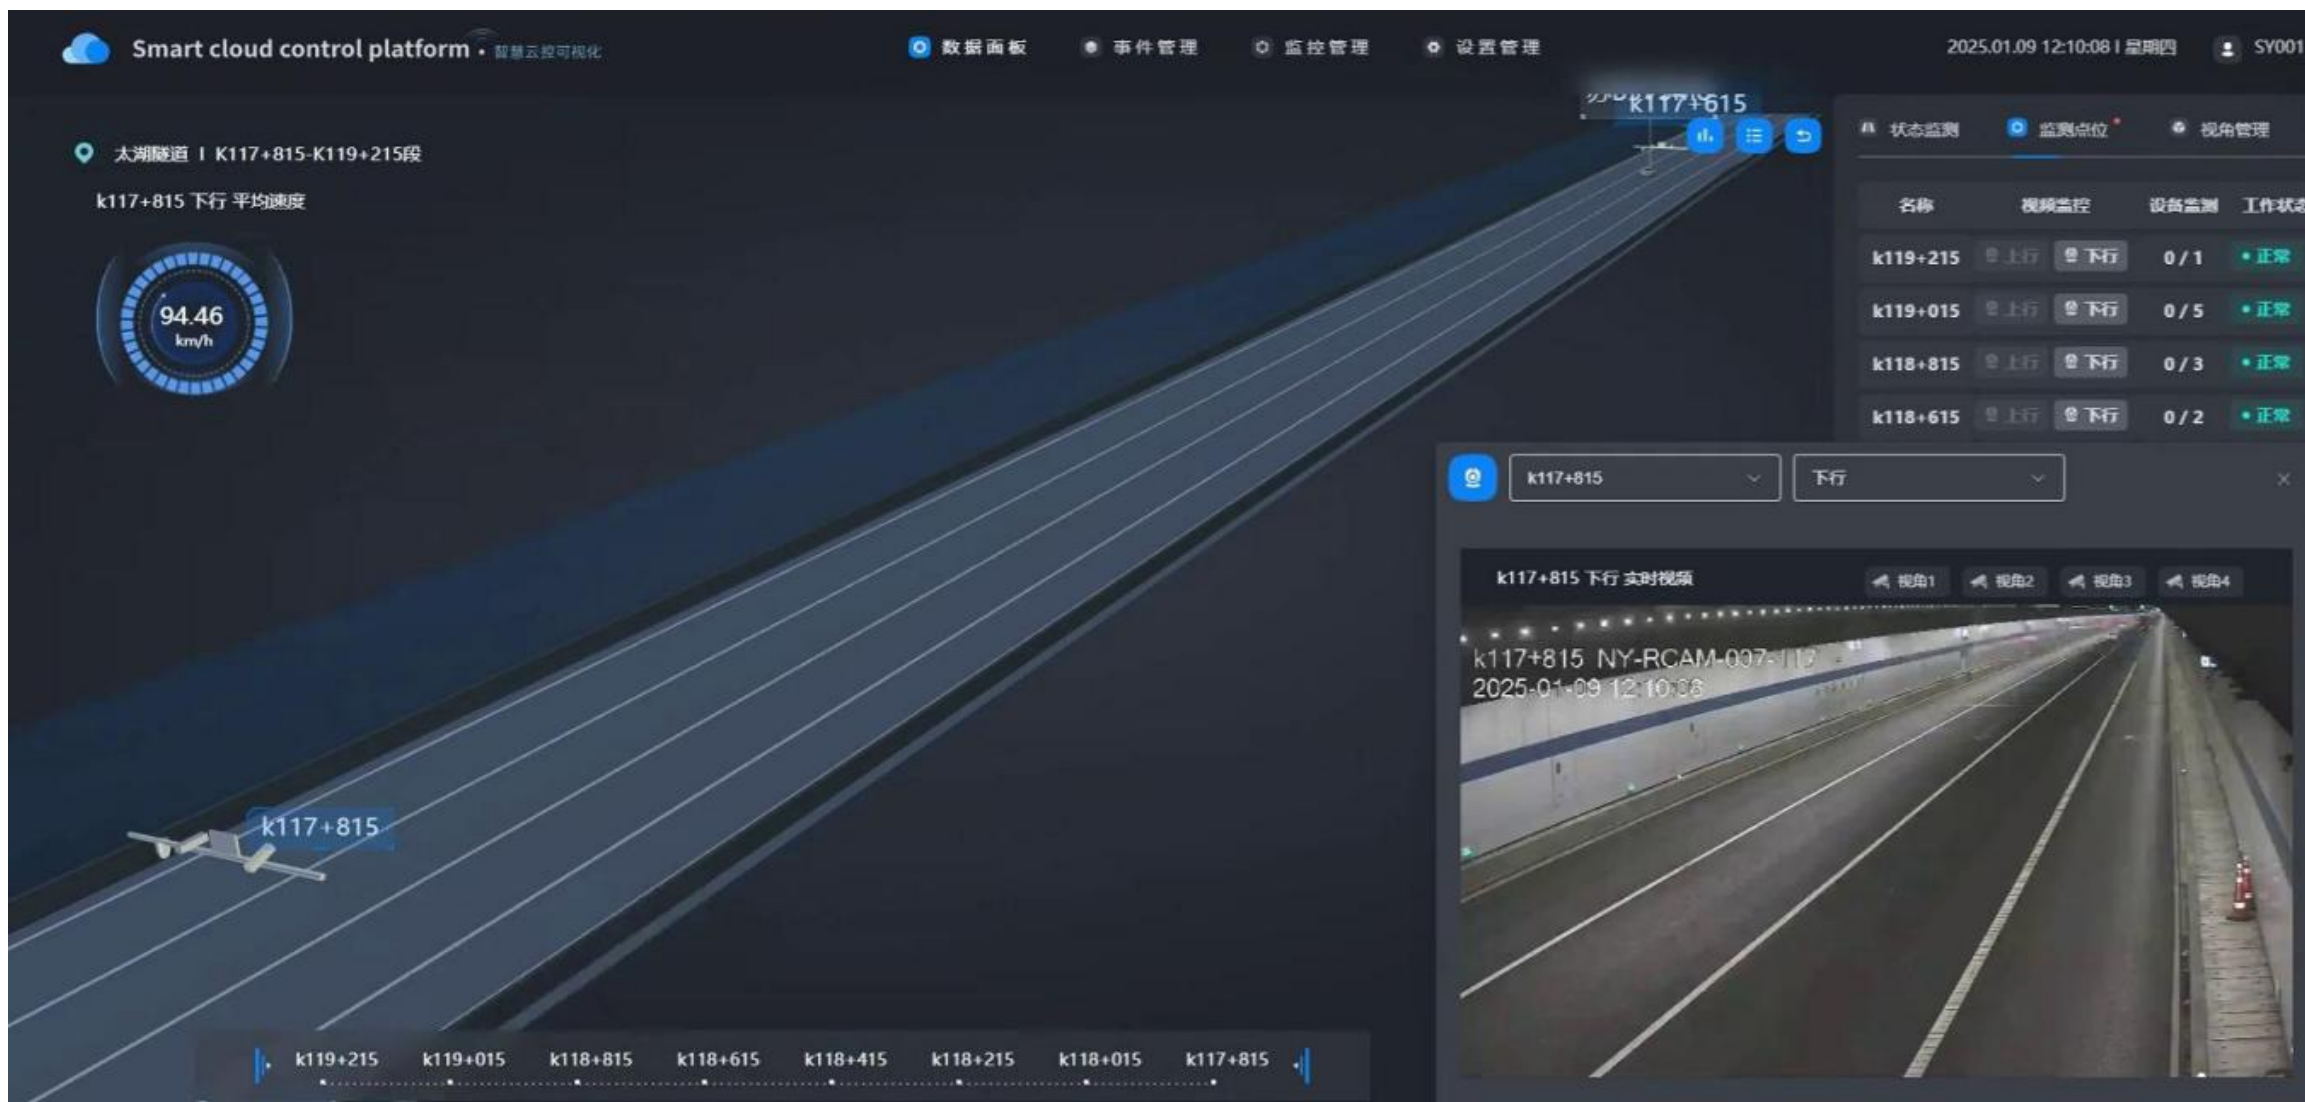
Smart cloud control platform · 智慧云控可视化

数据面板 事件管理 监控管理 设置管理

2025.01.09 12:10:08 I 星期四 SY001

太湖隧道 I K117+815-K119+215段

k117+815 下行 平均速度

94.46 km/h

k117+615

状态监测 监测点位 视角管理

| 名称 | 视频监控 | | 设备监测 | 工作状态 |
|---|---|---|---|---|
| k119+215 | 上行 | 下行 | 0 / 1 | 正常 |
| k119+015 | 上行 | 下行 | 0 / 5 | 正常 |
| k118+815 | 上行 | 下行 | 0 / 3 | 正常 |
| k118+615 | 上行 | 下行 | 0 / 2 | 正常 |

k117+815 下行

k117+815 下行 实时视频

视角1 视角2 视角3 视角4

k117+815 NY-RCAM-007-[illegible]
2025-01-09 12:10:08

k117+815

k119+215 k119+015 k118+815 k118+615 k118+415 k118+215 k118+015 k117+815